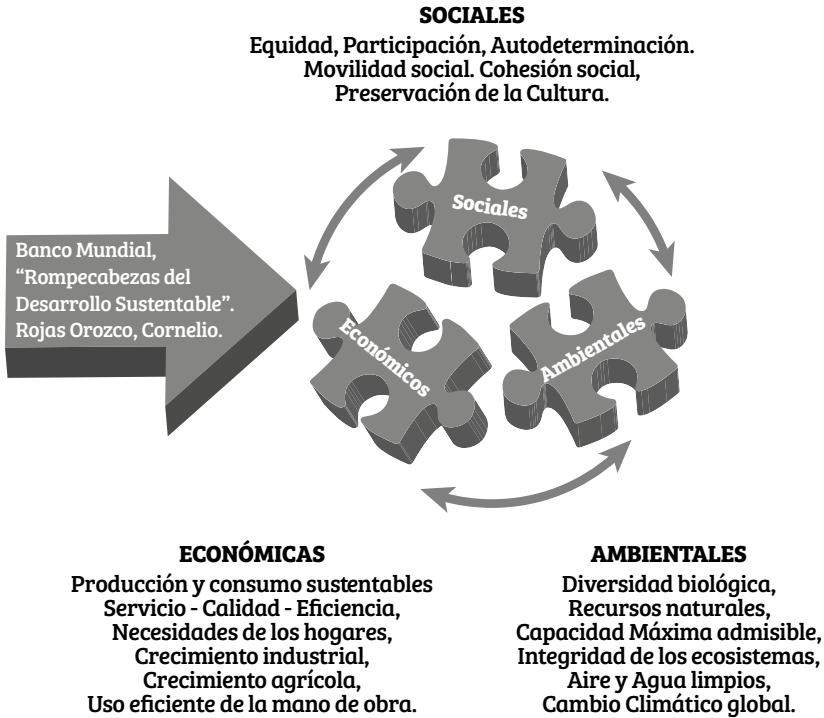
SOCIALES
Equidad, Participación, Autodeterminación. Movilidad social. Cohesión social, Preservación de la Cultura.

Banco Mundial, "Rompecabezas del Desarrollo Sustentable". Rojas Orozco, Cornelio.

Sociales

Económicos

Ambientales

ECONÓMICAS
Producción y consumo sustentables
Servicio - Calidad - Eficiencia,
Necesidades de los hogares,
Crecimiento industrial,
Crecimiento agrícola,
Uso eficiente de la mano de obra.

AMBIENTALES
Diversidad biológica,
Recursos naturales,
Capacidad Máxima admisible,
Integridad de los ecosistemas,
Aire y Agua limpios,
Cambio Climático global.